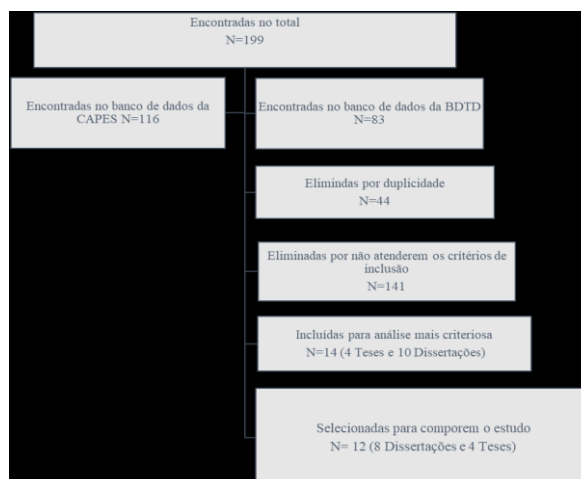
Encontradas no total
N=199

Encontradas no banco de dados da CAPES N=116

Encontradas no banco de dados da BDTD
N=83

Elimindas por duplicidade
N=44

Eliminadas por não atenderem os critérios de inclusão
N=141

Incluídas para análise mais criteriosa
N=14 (4 Teses e 10 Dissertações)

Selecionadas para comporem o estudo
N= 12 (8 Dissertações e 4 Teses)